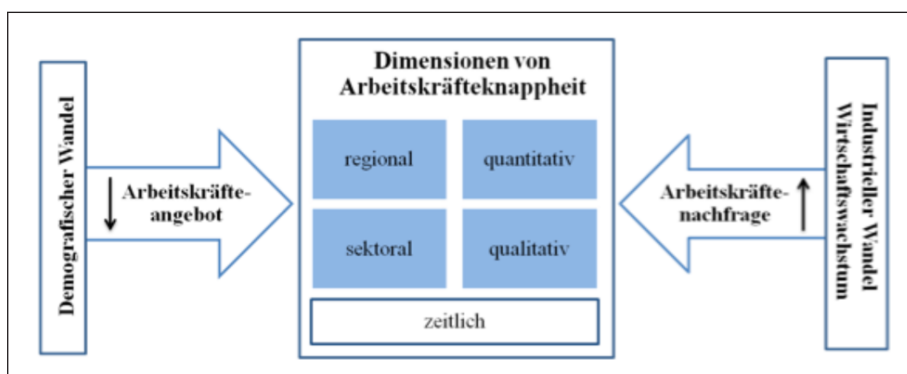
Demografischer Wandel

Arbeitskräfteangebot

Dimensionen von Arbeitskräfteknappheit

regional

quantitativ

sektoral

qualitativ

zeitlich

Arbeitskräftenachfrage

Industrieller Wandel
Wirtschaftswachstum